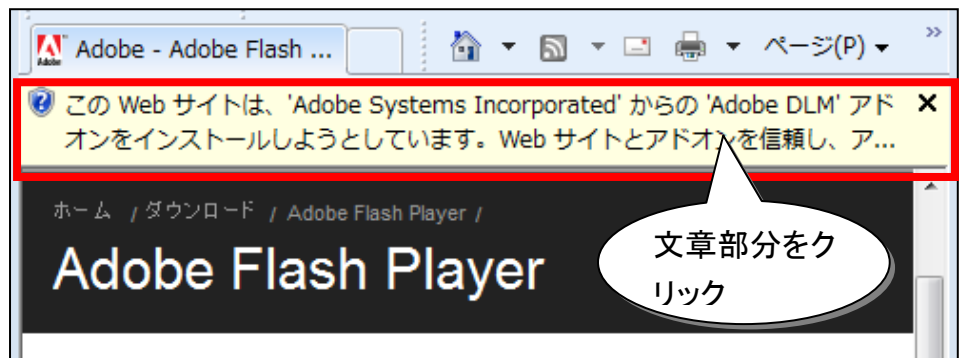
Adobe - Adobe Flash ...

ページ(P)

この Web サイトは、'Adobe Systems Incorporated' からの 'Adobe DLM' アドオンをインストールしようとしています。Web サイトとアドオンを信頼し、ア...

✕

ホーム / ダウンロード / Adobe Flash Player /

Adobe Flash Player

文章部分をクリック